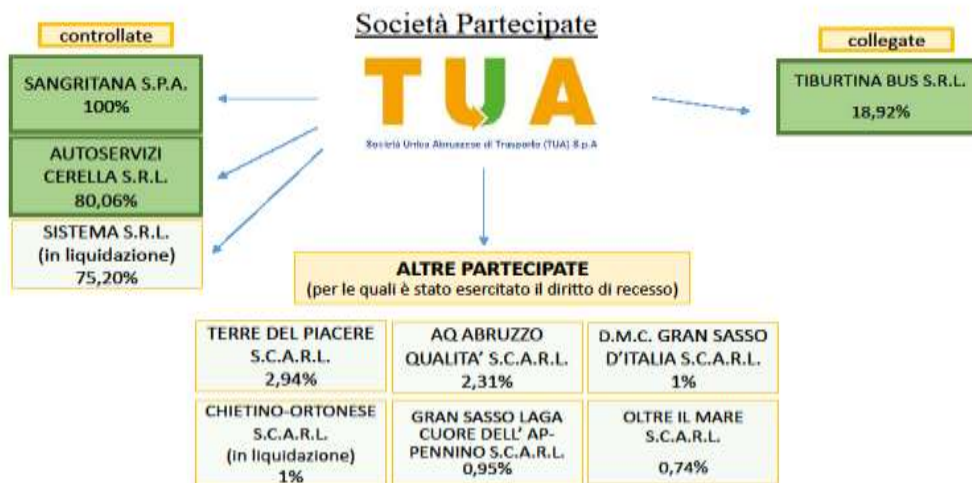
Società Partecipate

controllate

SANGRITANA S.P.A.
100%

AUTOSERVIZI CERELLA S.R.L.
80,06%

SISTEMA S.R.L.
(in liquidazione)
75,20%

TUA

Società Unica Abruzzese di Trasporto (TUA) S.p.A

collegate

TIBURTINA BUS S.R.L.
18,92%

ALTRE PARTECIPATE
(per le quali è stato esercitato il diritto di recesso)

| TERRE DEL PIACERE S.C.A.R.L. 2,94% | AQ ABRUZZO QUALITA' S.C.A.R.L. 2,31% | D.M.C. GRAN SASSO D'ITALIA S.C.A.R.L. 1% |
|---|---|---|
| CHIETINO-ORTONESE S.C.A.R.L. (in liquidazione) 1% | GRAN SASSO LAGA CUORE DELL' APPENNINO S.C.A.R.L. 0,95% | OLTRE IL MARE S.C.A.R.L. 0,74% |